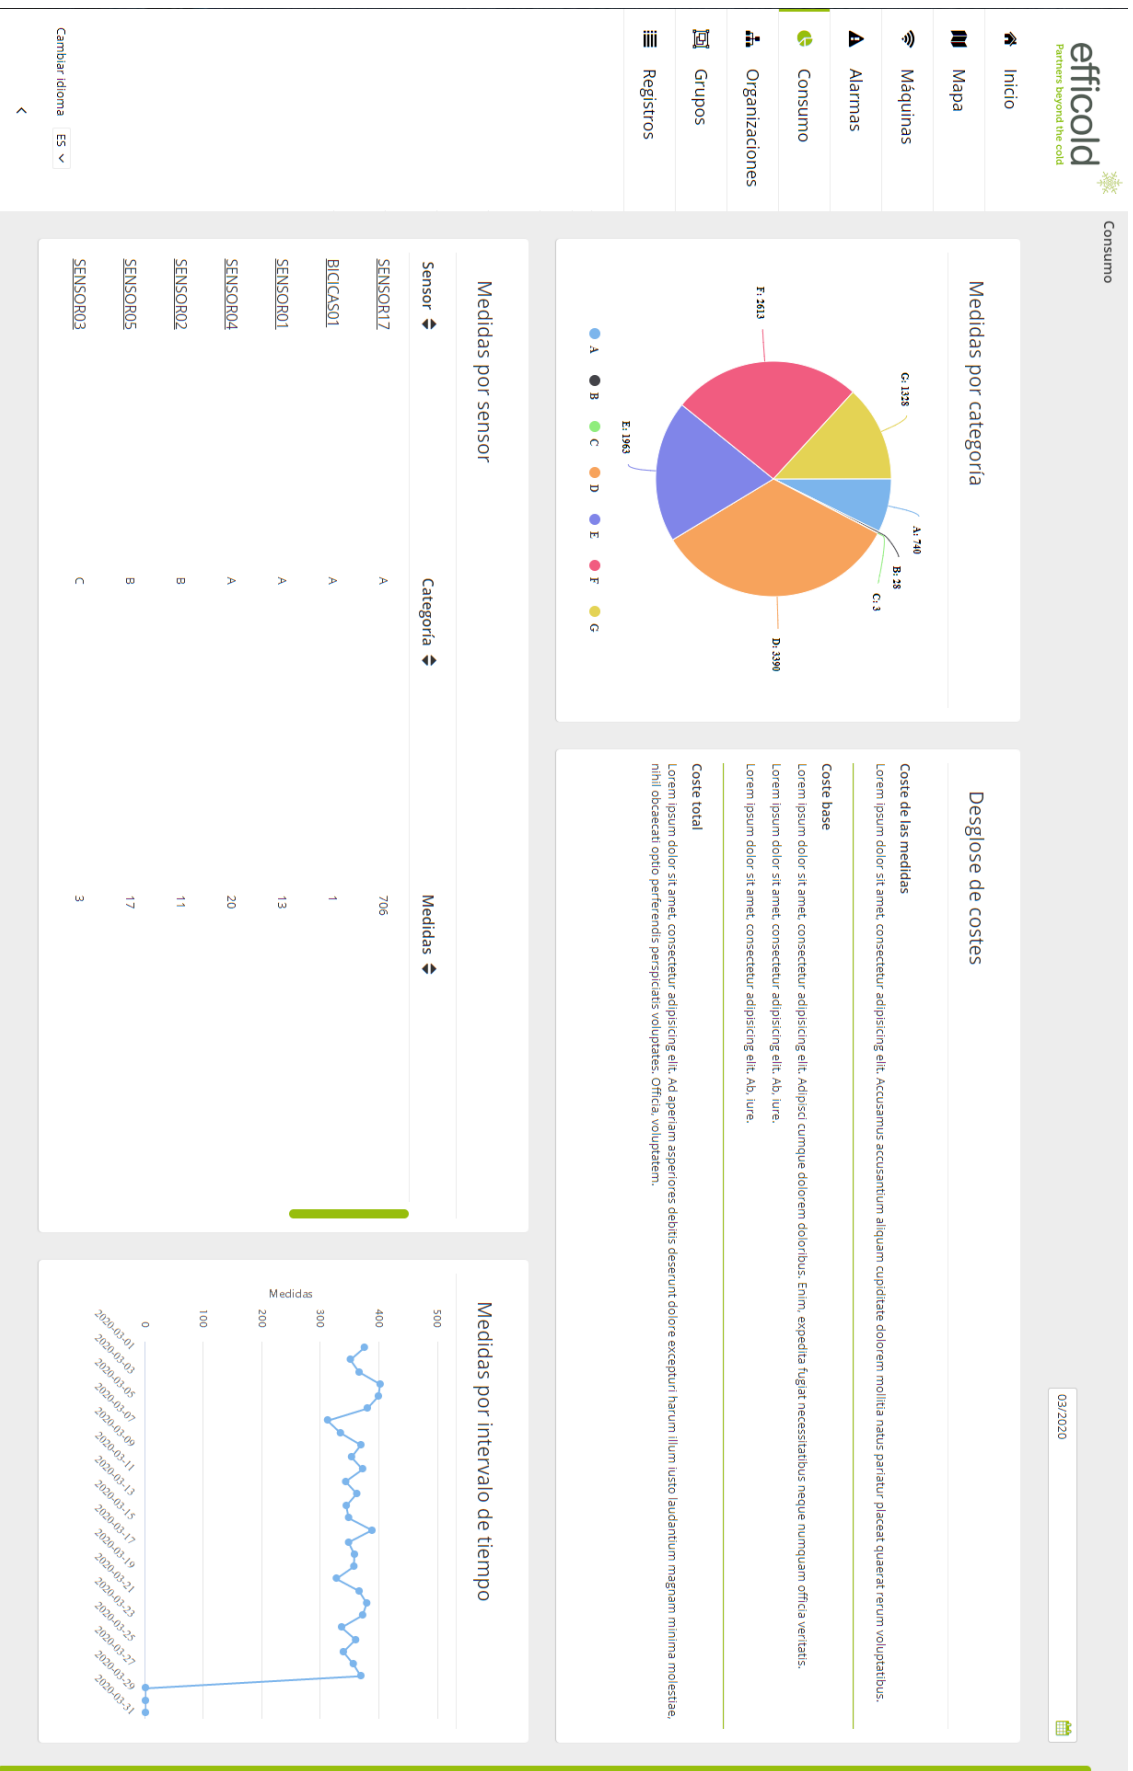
efficold
Partners beyond the cold

Inicio
Mapa
Máquinas
Alarmas
Consumo
Organizaciones
Grupos
Registros

Cambiar idioma ES

Consumo

03/2020

Medidas por categoría

G: 1328
F: 2613
E: 1963
D: 3390
C: 3
B: 28
A: 740

A B C D E F G

Desglose de costes

Coste de las medidas
Lorem ipsum dolor sit amet consectetur adipisicing elit. Accusamus accusantium aliquam cupiditate dolorem mollitia natus pariatur placeat quaerat rerum voluptatibus.

Coste base
Lorem ipsum dolor sit amet consectetur adipisicing elit. Adipisci cumque dolorem doloribus. Enim, expedita fugit necessitatibus neque numquam officia veritatis.
Lorem ipsum dolor sit amet consectetur adipisicing elit. Ab, iure.
Lorem ipsum dolor sit amet consectetur adipisicing elit. Ab, iure.

Coste total
Lorem ipsum dolor sit amet consectetur adipisicing elit. Ad aperiam asperiores debitis deserunt dolore excepturi harum illum iusto laudantium magnam minima molestiae, nihil obcaecati optio perferendis perspiciatis voluptates. Officia, voluptatem.

Medidas por sensor

| Sensor | Categoría | Medidas |
|---|---|---|
| SENSOR17 | A | 706 |
| BICICAS01 | A | 1 |
| SENSOR01 | A | 13 |
| SENSOR04 | A | 20 |
| SENSOR02 | B | 11 |
| SENSOR05 | B | 17 |
| SENSOR03 | C | 3 |

Medidas por intervalo de tiempo

Medidas
500
400
300
200
100
0
2020-03-01
2020-03-03
2020-03-05
2020-03-07
2020-03-09
2020-03-11
2020-03-13
2020-03-15
2020-03-17
2020-03-19
2020-03-21
2020-03-23
2020-03-25
2020-03-27
2020-03-29
2020-03-31